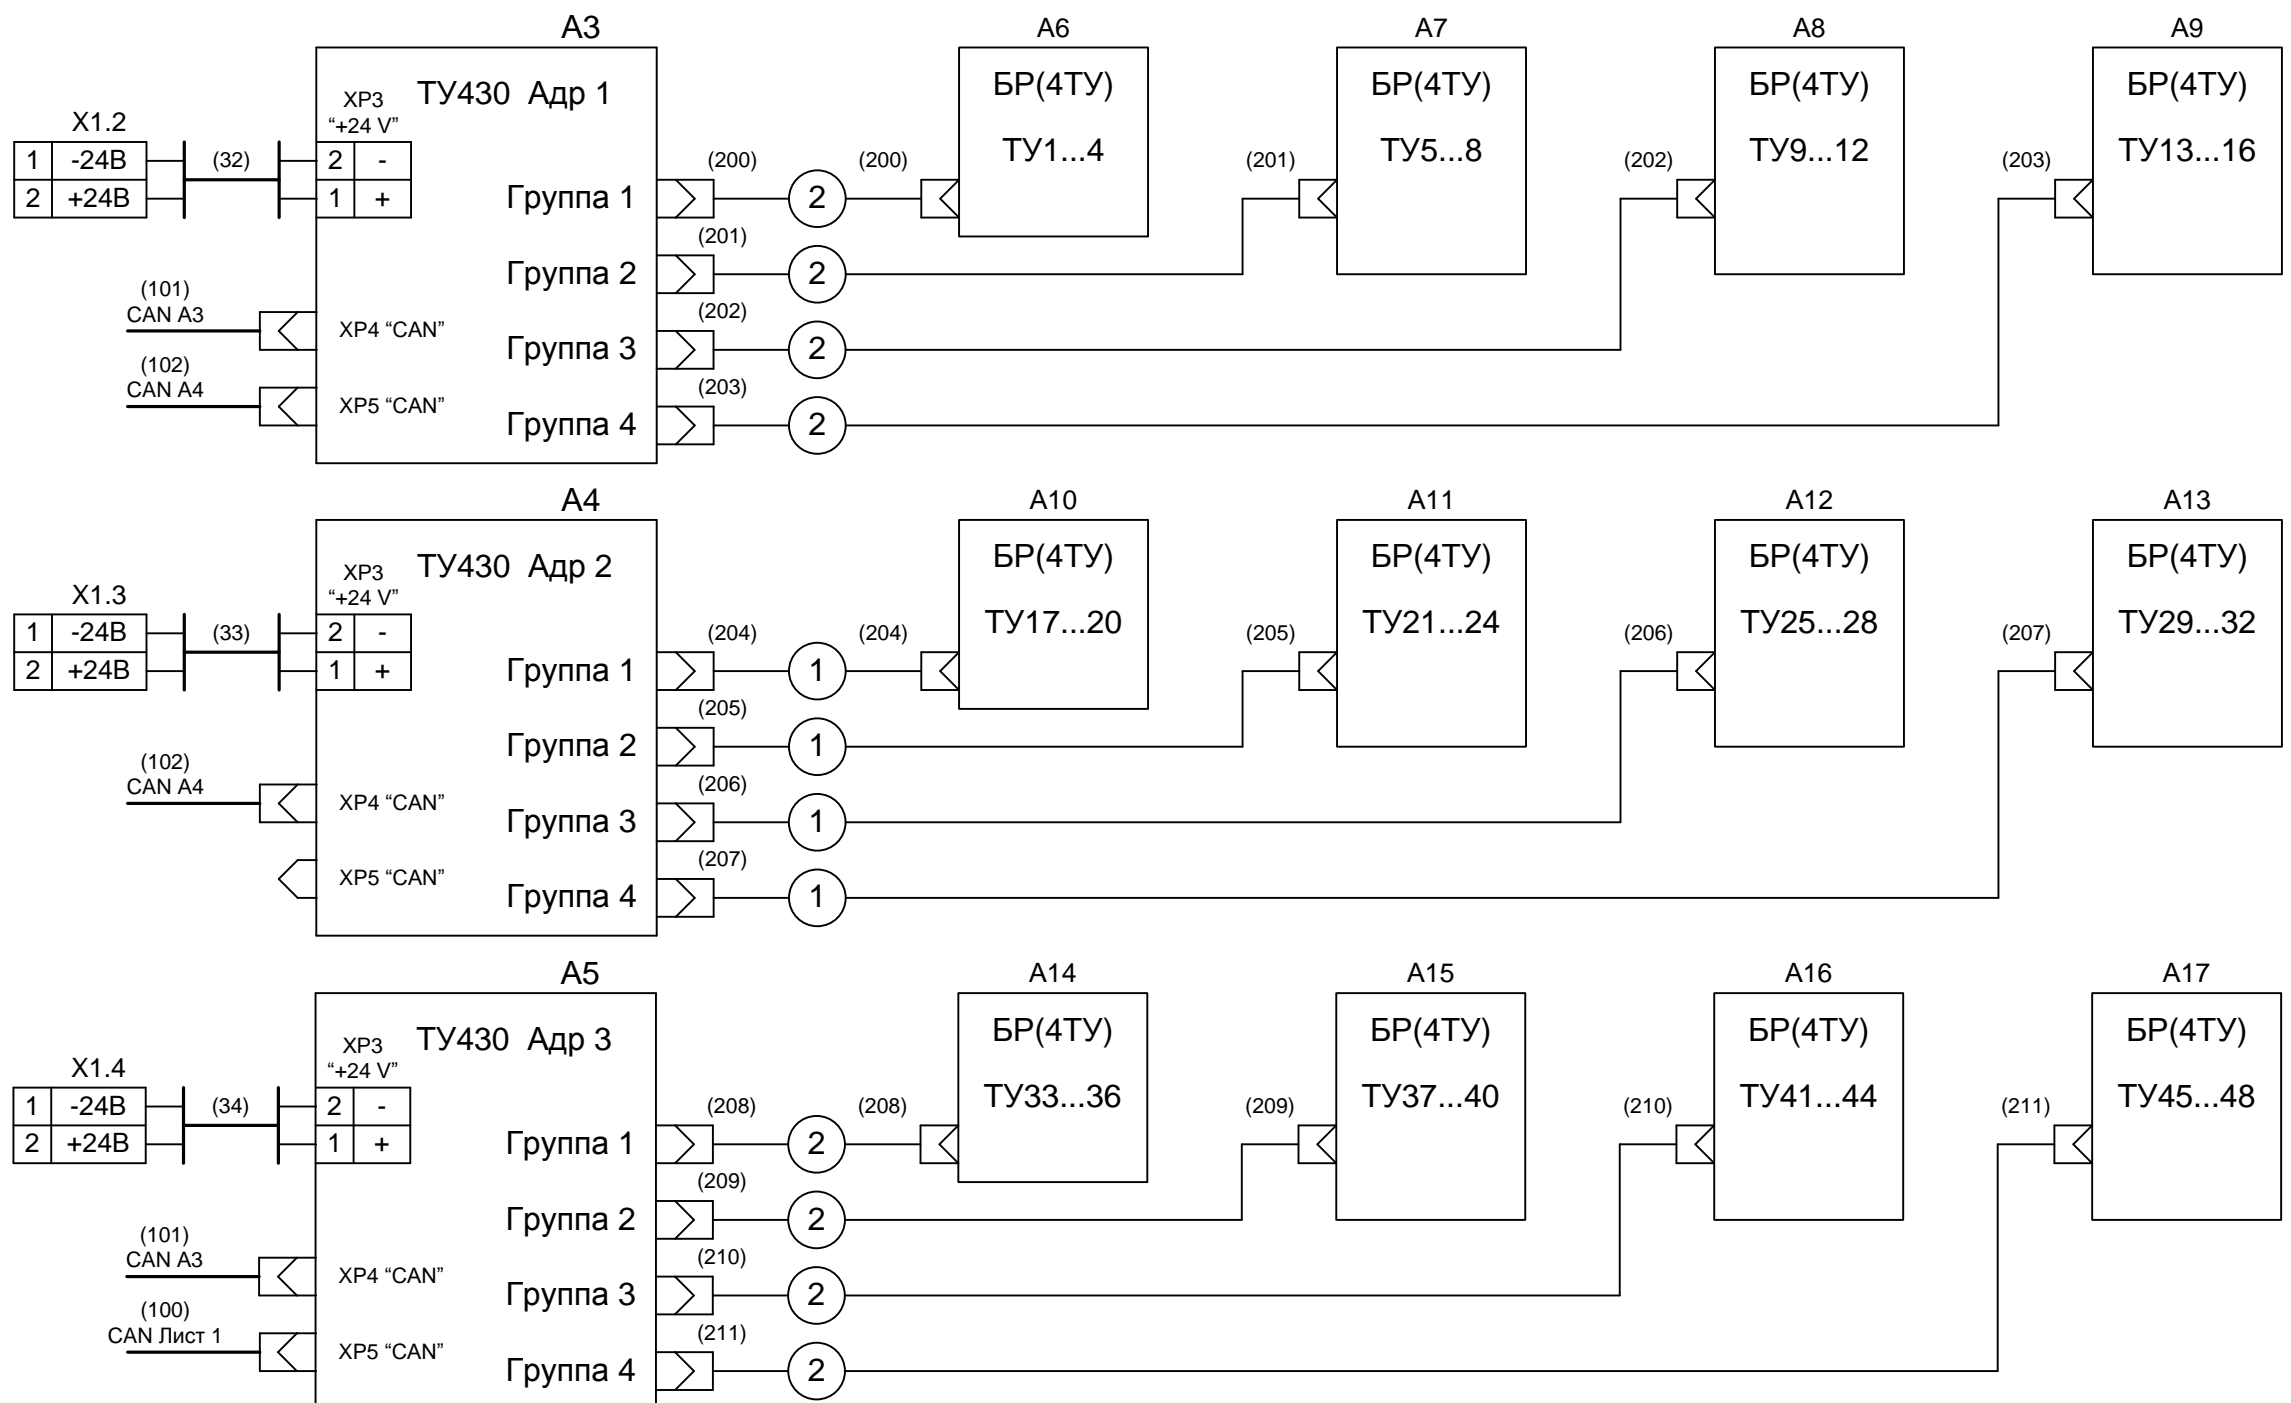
A3

ТУ430 Адр 1

XP3 “+24 V”

X1.2

| 1 | -24В |
|---|---|
| 2 | +24В |

(32)

| 2 | - |
|---|---|
| 1 | + |

(101) CAN A3

XP4 “CAN”

(102) CAN A4

XP5 “CAN”

(200) Группа 1 ② (200)
(201) Группа 2 ②
(202) Группа 3 ②
(203) Группа 4 ②

A6 БР(4ТУ) ТУ1...4

A7 (201) БР(4ТУ) ТУ5...8

A8 (202) БР(4ТУ) ТУ9...12

A9 (203) БР(4ТУ) ТУ13...16

A4

ТУ430 Адр 2

XP3 “+24 V”

X1.3

| 1 | -24В |
|---|---|
| 2 | +24В |

(33)

| 2 | - |
|---|---|
| 1 | + |

(102) CAN A4

XP4 “CAN”

XP5 “CAN”

(204) Группа 1 ① (204)
(205) Группа 2 ①
(206) Группа 3 ①
(207) Группа 4 ①

A10 БР(4ТУ) ТУ17...20

A11 (205) БР(4ТУ) ТУ21...24

A12 (206) БР(4ТУ) ТУ25...28

A13 (207) БР(4ТУ) ТУ29...32

A5

ТУ430 Адр 3

XP3 “+24 V”

X1.4

| 1 | -24В |
|---|---|
| 2 | +24В |

(34)

| 2 | - |
|---|---|
| 1 | + |

(101) CAN A3

XP4 “CAN”

(100) CAN Лист 1

XP5 “CAN”

(208) Группа 1 ② (208)
(209) Группа 2 ②
(210) Группа 3 ②
(211) Группа 4 ②

A14 БР(4ТУ) ТУ33...36

A15 (209) БР(4ТУ) ТУ37...40

A16 (210) БР(4ТУ) ТУ41...44

A17 (211) БР(4ТУ) ТУ45...48